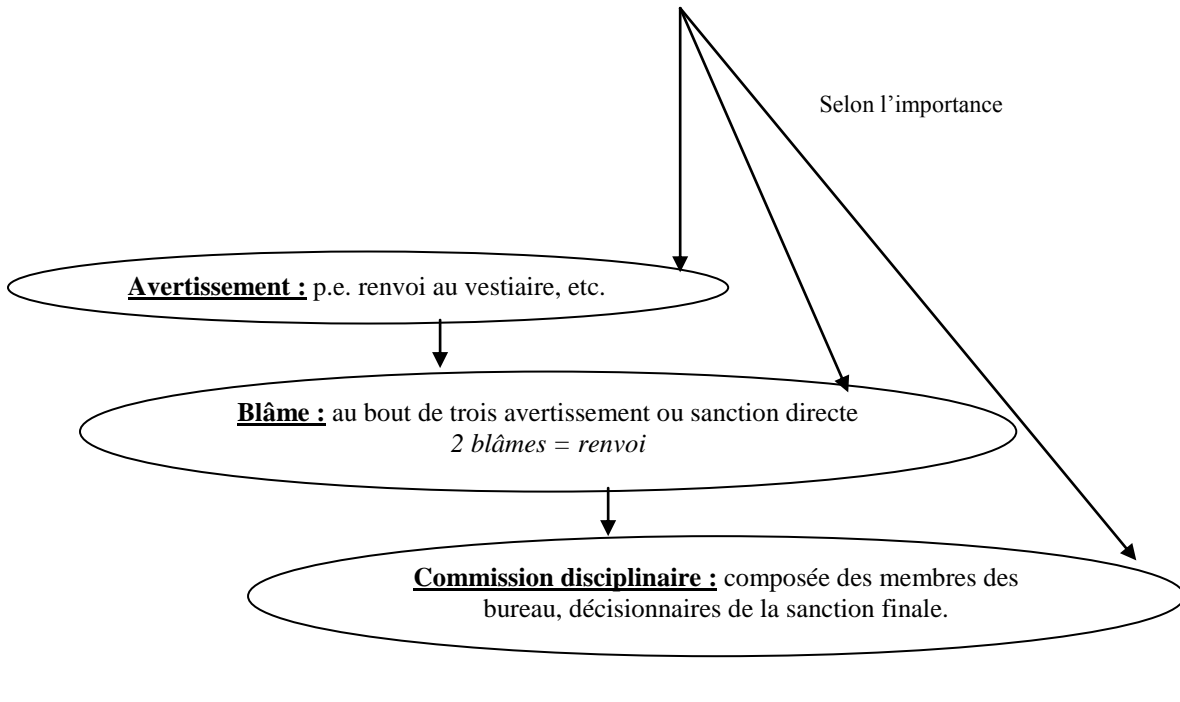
Selon l'importance

**Avertissement :** p.e. renvoi au vestiaire, etc.

**Blâme :** au bout de trois avertissement ou sanction directe
*2 blâmes = renvoi*

**Commission disciplinaire :** composée des membres des bureau, décisionnaires de la sanction finale.